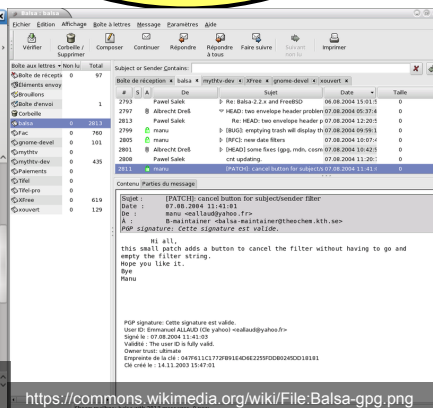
Balsa : balsa

Fichier Édition Affichage Boîte à lettres Message Paramètres Aide

Vérifier Corbeille / Supprimer Composer Continuer Répondre Répondre à tous Faire suivre Suivant non lu Imprimer

| Boîte aux lettres | Non lu | Total |
|---|---|---|
| Boîte de récepti | 0 | 97 |
| Éléments envoy | | |
| Brouillons | | |
| Boîte d'envoi | | 1 |
| Corbeille | | |
| Balsa | 0 | 2813 |
| Fac | 0 | 760 |
| gnome-devel | 0 | 101 |
| mythtv | 0 | |
| mythtv-dev | 0 | 435 |
| Paiements | 0 | |
| Tifel | 0 | |
| Tifel-pro | 0 | |
| XFree | 0 | 619 |
| xouvert | 0 | 129 |

Subject or Sender Contains:

Boîte de réception × balsa × mythtv-dev × XFree × gnome-devel × xouvert ×

| # | S | A | De | Sujet | Date | Taille |
|---|---|---|---|---|---|---|
| 2793 | | | Pawel Salek | Re: Balsa-2.2.x and FreeBSD | 06.08.2004 15:01:5 | 0 |
| 2797 | | | Albrecht Dreß | HEAD: two envelope header problem | 07.08.2004 05:37:4 | 0 |
| 2813 | | | Pawel Salek | Re: HEAD: two envelope header p | 07.08.2004 12:20:5 | 0 |
| 2799 | | | manu | [BUG]: emptying trash will display th | 07.08.2004 09:59:1 | 0 |
| 2805 | | | manu | [RFC]: new date filters | 07.08.2004 10:07:4 | 0 |
| 2801 | | | Albrecht Dreß | [HEAD] some fixes (gpg, mdn, cosm | 07.08.2004 10:42:5 | 0 |
| 2808 | | | Pawel Salek | cnt updating. | 07.08.2004 11:20:1 | 0 |
| 2811 | | | manu | [PATCH]: cancel button for subject/s | 07.08.2004 11:41:0 | 0 |

Contenu Parties du message

Sujet : [PATCH]: cancel button for subject/sender filter
Date : 07.08.2004 11:41:03
De : manu <eallaud@yahoo.fr>
À : B-maintainer <balsa-maintainer@theochem.kth.se>
PGP signature: Cette signature est valide.

Hi all,
this small patch adds a button to cancel the filter without having to go and empty the filter string.
Hope you like it.
Bye
Manu

PGP signature: Cette signature est valide.
User ID: Emmanuel ALLAUD (Ole yahoo) <eallaud@yahoo.fr>
Signé le : 07.08.2004 11:41:03
Validité : The user ID is fully valid.
Owner trust: ultimate
Empreinte de la clé : 047F611C1772FB91E4D6E2255FDDB0245DD18181
Clé créée le : 14.11.2003 15:47:01

https://commons.wikimedia.org/wiki/File:Balsa-gpg.png